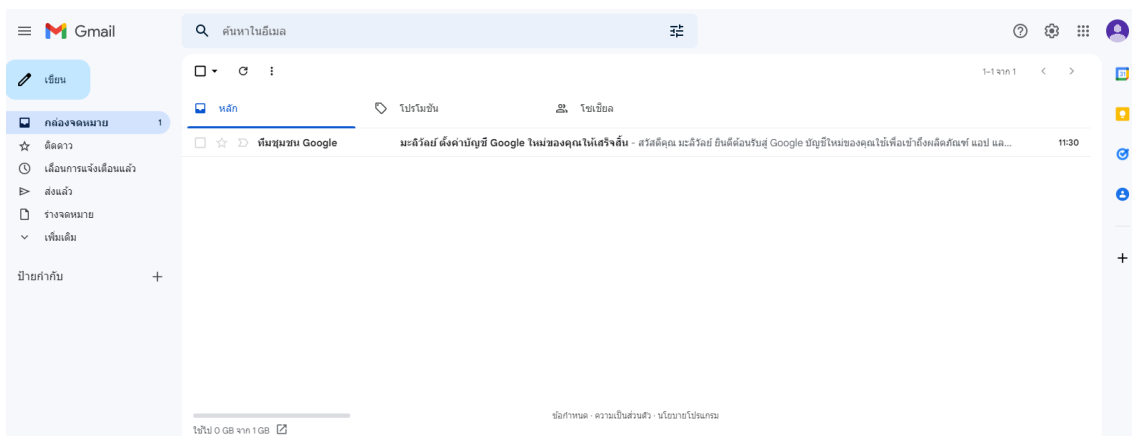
Gmail

ค้นหาในอีเมล

เขียน

กล่องจดหมาย 1
ติดดาว
เลื่อนการแจ้งเตือนแล้ว
ส่งแล้ว
ร่างจดหมาย
เพิ่มเติม

ป้ายกำกับ +

1–1 จาก 1

หลัก
โปรโมชัน
โซเชียล

ทีมชุมชน Google
มะลิวัลย์ ตั้งค่าบัญชี Google ใหม่ของคุณให้เสร็จสิ้น - สวัสดีคุณ มะลิวัลย์ ยินดีต้อนรับสู่ Google บัญชีใหม่ของคุณใช้เพื่อเข้าถึงผลิตภัณฑ์ แอป และ...
11:30

ใช้ไป 0 GB จาก 1 GB

ข้อกำหนด · ความเป็นส่วนตัว · นโยบายโปรแกรม